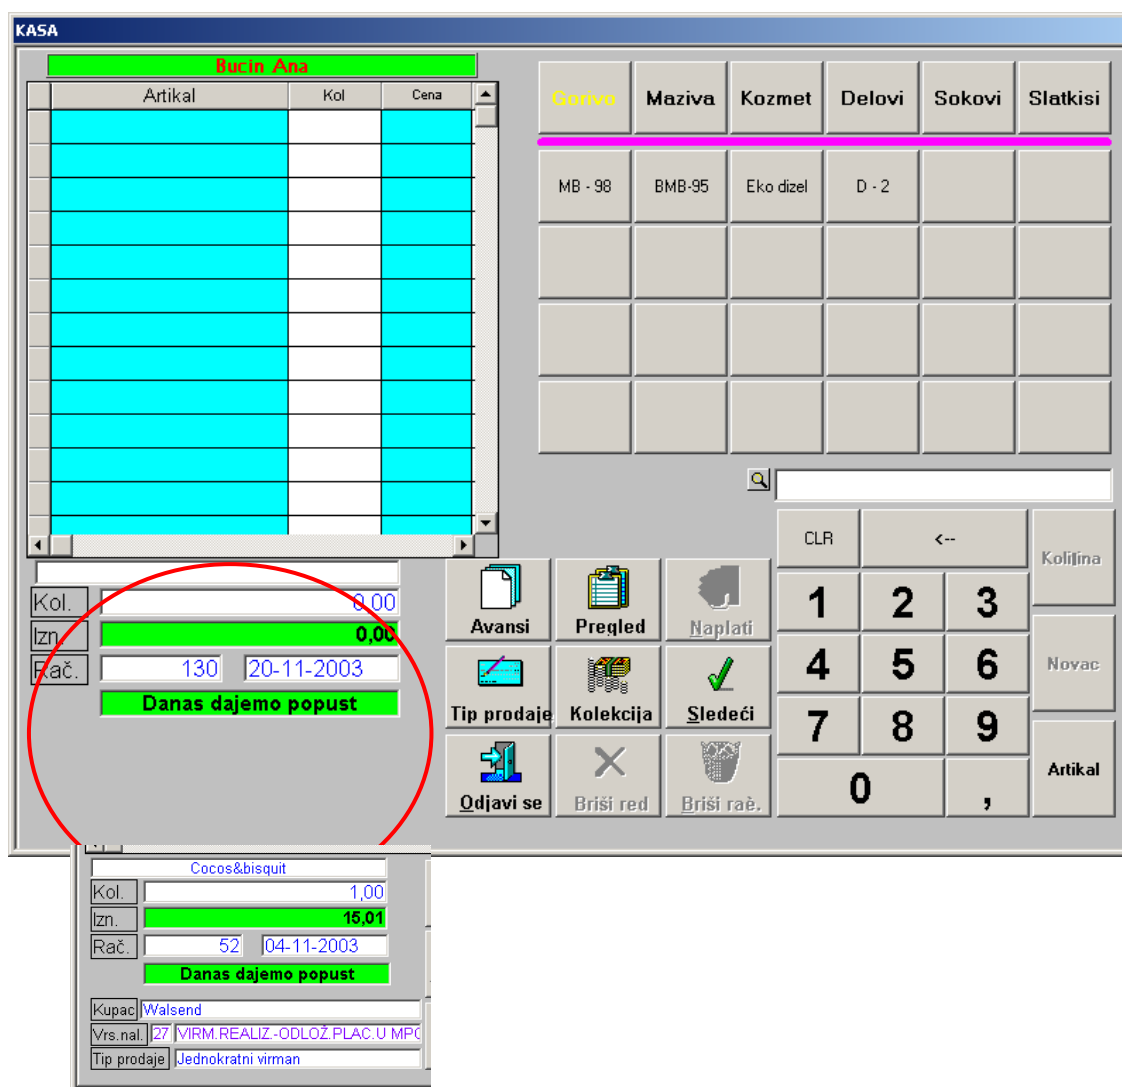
KASA

Bucin Ana

| Artikal | Kol | Cena |
|---|---|---|

Gorivo Maziva Kozmet Delovi Sokovi Slatkisi

MB - 98 BMB-95 Eko dizel D - 2

Kol. 0,00
Izn. 0,00
Rač. 130 20-11-2003
Danas dajemo popust

Avansi Pregled Naplati
Tip prodaje Kolekcija Sledeći
Odjavi se Briši red Briši raè.

CLR <--
Količina
1 2 3
4 5 6
Novac
7 8 9
0 ,
Artikal

Cocos&bisquit
Kol. 1,00
Izn. 15,01
Rač. 52 04-11-2003
Danas dajemo popust
Kupac Walsend
Vrs.nal. 27 VIRM.REALIZ.-ODLOŽ.PLAC.U MPC
Tip prodaje Jednokratni virman